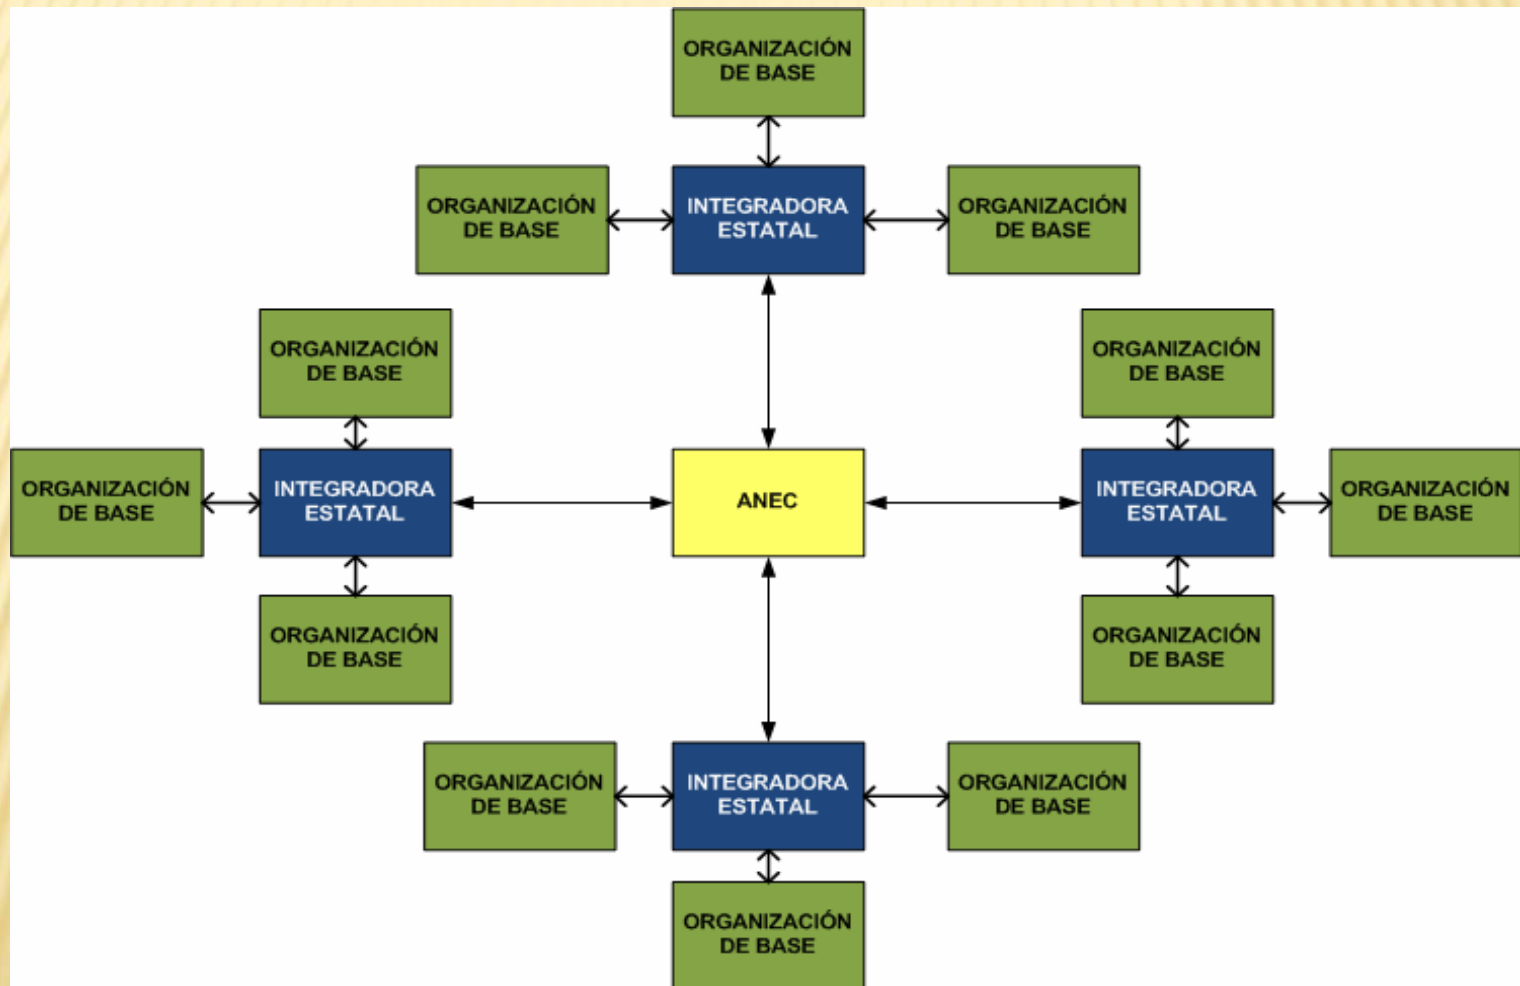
ORGANIZACIÓN DE BASE

ORGANIZACIÓN DE BASE

INTEGRADORA ESTATAL

ORGANIZACIÓN DE BASE

ORGANIZACIÓN DE BASE

ORGANIZACIÓN DE BASE

ORGANIZACIÓN DE BASE

INTEGRADORA ESTATAL

ANEC

INTEGRADORA ESTATAL

ORGANIZACIÓN DE BASE

ORGANIZACIÓN DE BASE

ORGANIZACIÓN DE BASE

ORGANIZACIÓN DE BASE

INTEGRADORA ESTATAL

ORGANIZACIÓN DE BASE

ORGANIZACIÓN DE BASE